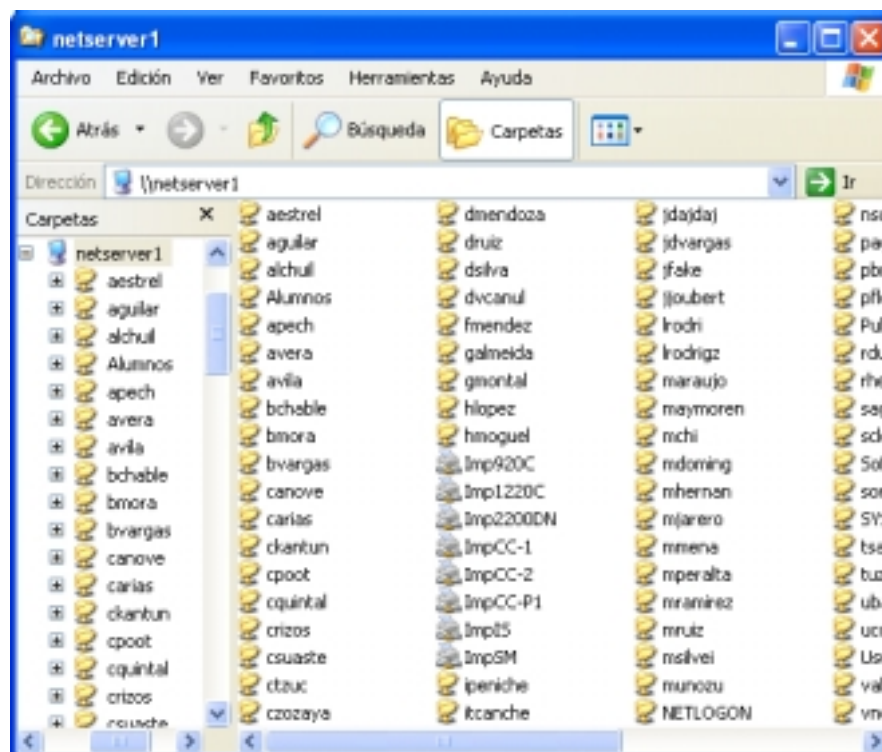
netserver1

Archivo Edición Ver Favoritos Herramientas Ayuda

Atrás Búsqueda Carpetas

Dirección \\netserver1 Ir

Carpetas ×

netserver1
aestrel
aguilar
alchuil
Alumnos
apech
avera
avila
bchable
bmora
bvargas
canove
carias
ckantun
cpoot
cquintal
crizos
csuaste

aestrel
aguilar
alchuil
Alumnos
apech
avera
avila
bchable
bmora
bvargas
canove
carias
ckantun
cpoot
cquintal
crizos
csuaste
ctzuc
czozaya

dmendoza
druiz
dsilva
dvcanul
fmendez
galmeida
gmontal
hlopez
hmoguel
Imp920C
Imp1220C
Imp2200DN
ImpCC-1
ImpCC-2
ImpCC-P1
ImpI5
ImpSM
ipeniche
itcanche

jdajdaj
jdvargas
jfake
jjoubert
lrodri
lrodrigz
maraujo
maymoren
mchi
mdoming
mhernan
mjarero
mmena
mperalta
mramirez
mruiz
msilvei
munozu
NETLOGON

nsı
pa
pb
pfl
Pu
rdı
rhe
saj
scl
Sol
sor
SY
tsa
tu
ub
ucı
Us
val
vn